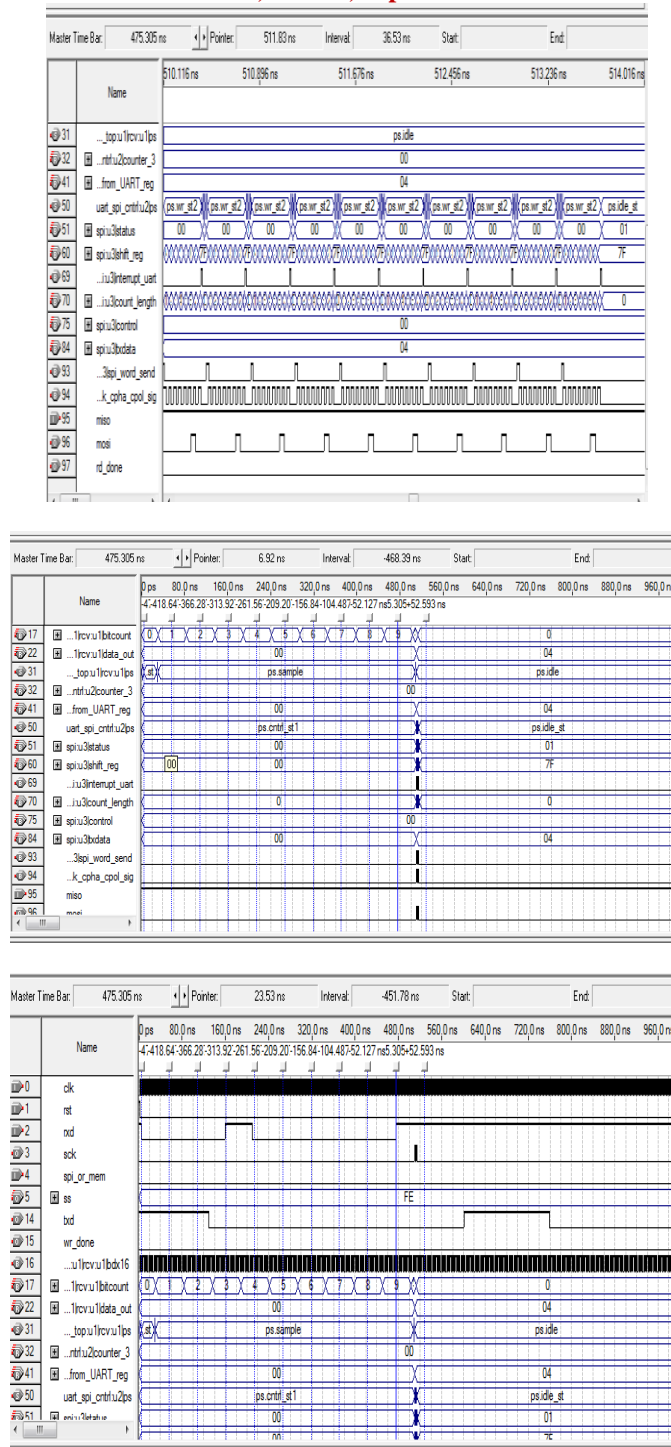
Master Time Bar: 475.305 ns Pointer: 511.83 ns Interval: 36.53 ns Start: End:

Name

510.116 ns 510.896 ns 511.676 ns 512.456 ns 513.236 ns 514.016 ns

31 ...top:u1lrcv:u1lps ps.idle
32 ...ntrl:u2lcounter_3 00
41 ...from_UART_reg 04
50 uart_spi_cntrl:u2lps ps.wr_st2 ps.wr_st2 ps.wr_st2 ps.wr_st2 ps.wr_st2 ps.wr_st2 ps.wr_st2 ps.wr_st2 ps.wr_st2 ps.idle_st
51 spi:u3lstatus 00 00 00 00 00 00 00 00 00 00 01
60 spi:u3lshift_reg 7F
69 ...i:u3linterrupt_uart
70 ...i:u3lcount_length 0
75 spi:u3lcontrol 00
84 spi:u3ltxdata 04
93 ...3lspi_word_send
94 ...k_cpha_cpol_sig
95 miso
96 mosi
97 rd_done

Master Time Bar: 475.305 ns Pointer: 6.92 ns Interval: -468.39 ns Start: End:

Name

0 ps 80.0 ns 160.0 ns 240.0 ns 320.0 ns 400.0 ns 480.0 ns 560.0 ns 640.0 ns 720.0 ns 800.0 ns 880.0 ns 960.0 n
-4;-418.64-366.28-313.92-261.56-209.20-156.84-104.487-52.127 ns5.305+52.593 ns

17 ...1lrcv:u1lbitcount 0 1 2 3 4 5 6 7 8 9 0
22 ...1lrcv:u1ldata_out 00 04
31 ...top:u1lrcv:u1lps st ps.sample ps.idle
32 ...ntrl:u2lcounter_3 00
41 ...from_UART_reg 00 04
50 uart_spi_cntrl:u2lps ps.cntrl_st1 ps.idle_st
51 spi:u3lstatus 00 01
60 spi:u3lshift_reg 00 00 7F
69 ...i:u3linterrupt_uart
70 ...i:u3lcount_length 0 0
75 spi:u3lcontrol 00
84 spi:u3ltxdata 00 04
93 ...3lspi_word_send
94 ...k_cpha_cpol_sig
95 miso
96 mosi

Master Time Bar: 475.305 ns Pointer: 23.53 ns Interval: -451.78 ns Start: End:

Name

0 ps 80.0 ns 160.0 ns 240.0 ns 320.0 ns 400.0 ns 480.0 ns 560.0 ns 640.0 ns 720.0 ns 800.0 ns 880.0 ns 960.0 n
-4;-418.64-366.28-313.92-261.56-209.20-156.84-104.487-52.127 ns5.305+52.593 ns

0 clk
1 rst
2 rxd
3 sck
4 spi_or_mem
5 ss FE
14 txd
15 wr_done
16 ...u1lrcv:u1lbdx16
17 ...1lrcv:u1lbitcount 0 1 2 3 4 5 6 7 8 9 0
22 ...1lrcv:u1ldata_out 00 04
31 ...top:u1lrcv:u1lps st ps.sample ps.idle
32 ...ntrl:u2lcounter_3 00
41 ...from_UART_reg 00 04
50 uart_spi_cntrl:u2lps ps.cntrl_st1 ps.idle_st
51 spi:u3lstatus 00 01